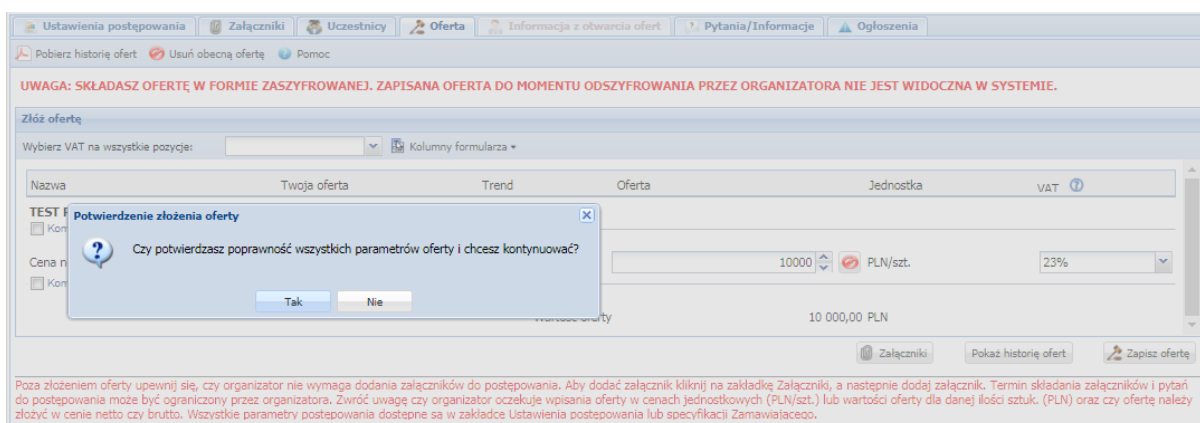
Ustawienia postępowania | Załączniki | Uczestnicy | Oferta | Informacja z otwarcia ofert | Pytania/Informacje | Ogłoszenia

Pobierz historię ofert | Usuń obecną ofertę | Pomoc

UWAGA: SKŁADASZ OFERTĘ W FORMIE ZASZYFROWANEJ. ZAPISANA OFERTA DO MOMENTU ODSZYFROWANIA PRZEZ ORGANIZATORA NIE JEST WIDOCZNA W SYSTEMIE.

Złóż ofertę

Wybierz VAT na wszystkie pozycje: | Kolumny formularza

| Nazwa | Twoja oferta | Trend | Oferta | Jednostka | VAT |
|---|---|---|---|---|---|
| TEST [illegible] | | | | | |
| Kom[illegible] | | | | | |
| Cena n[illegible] | | | 10000 | PLN/szt. | 23% |
| Kom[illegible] | | | | | |
| | | Wartość oferty | 10 000,00 PLN | | |

Potwierdzenie złożenia oferty

Czy potwierdzasz poprawność wszystkich parametrów oferty i chcesz kontynuować?

Tak | Nie

Załączniki | Pokaż historię ofert | Zapisz ofertę

Poza złożeniem oferty upewnij się, czy organizator nie wymaga dodania załączników do postępowania. Aby dodać załącznik kliknij na zakładkę Załączniki, a następnie dodaj załącznik. Termin składania załączników i pytań do postępowania może być ograniczony przez organizatora. Zwróć uwagę czy organizator oczekuje wpisania oferty w cenach jednostkowych (PLN/szt.) lub wartości oferty dla danej ilości sztuk. (PLN) oraz czy ofertę należy złożyć w cenie netto czy brutto. Wszystkie parametry postepowania dostępne są w zakładce Ustawienia postepowania lub specyfikacji Zamawiającego.